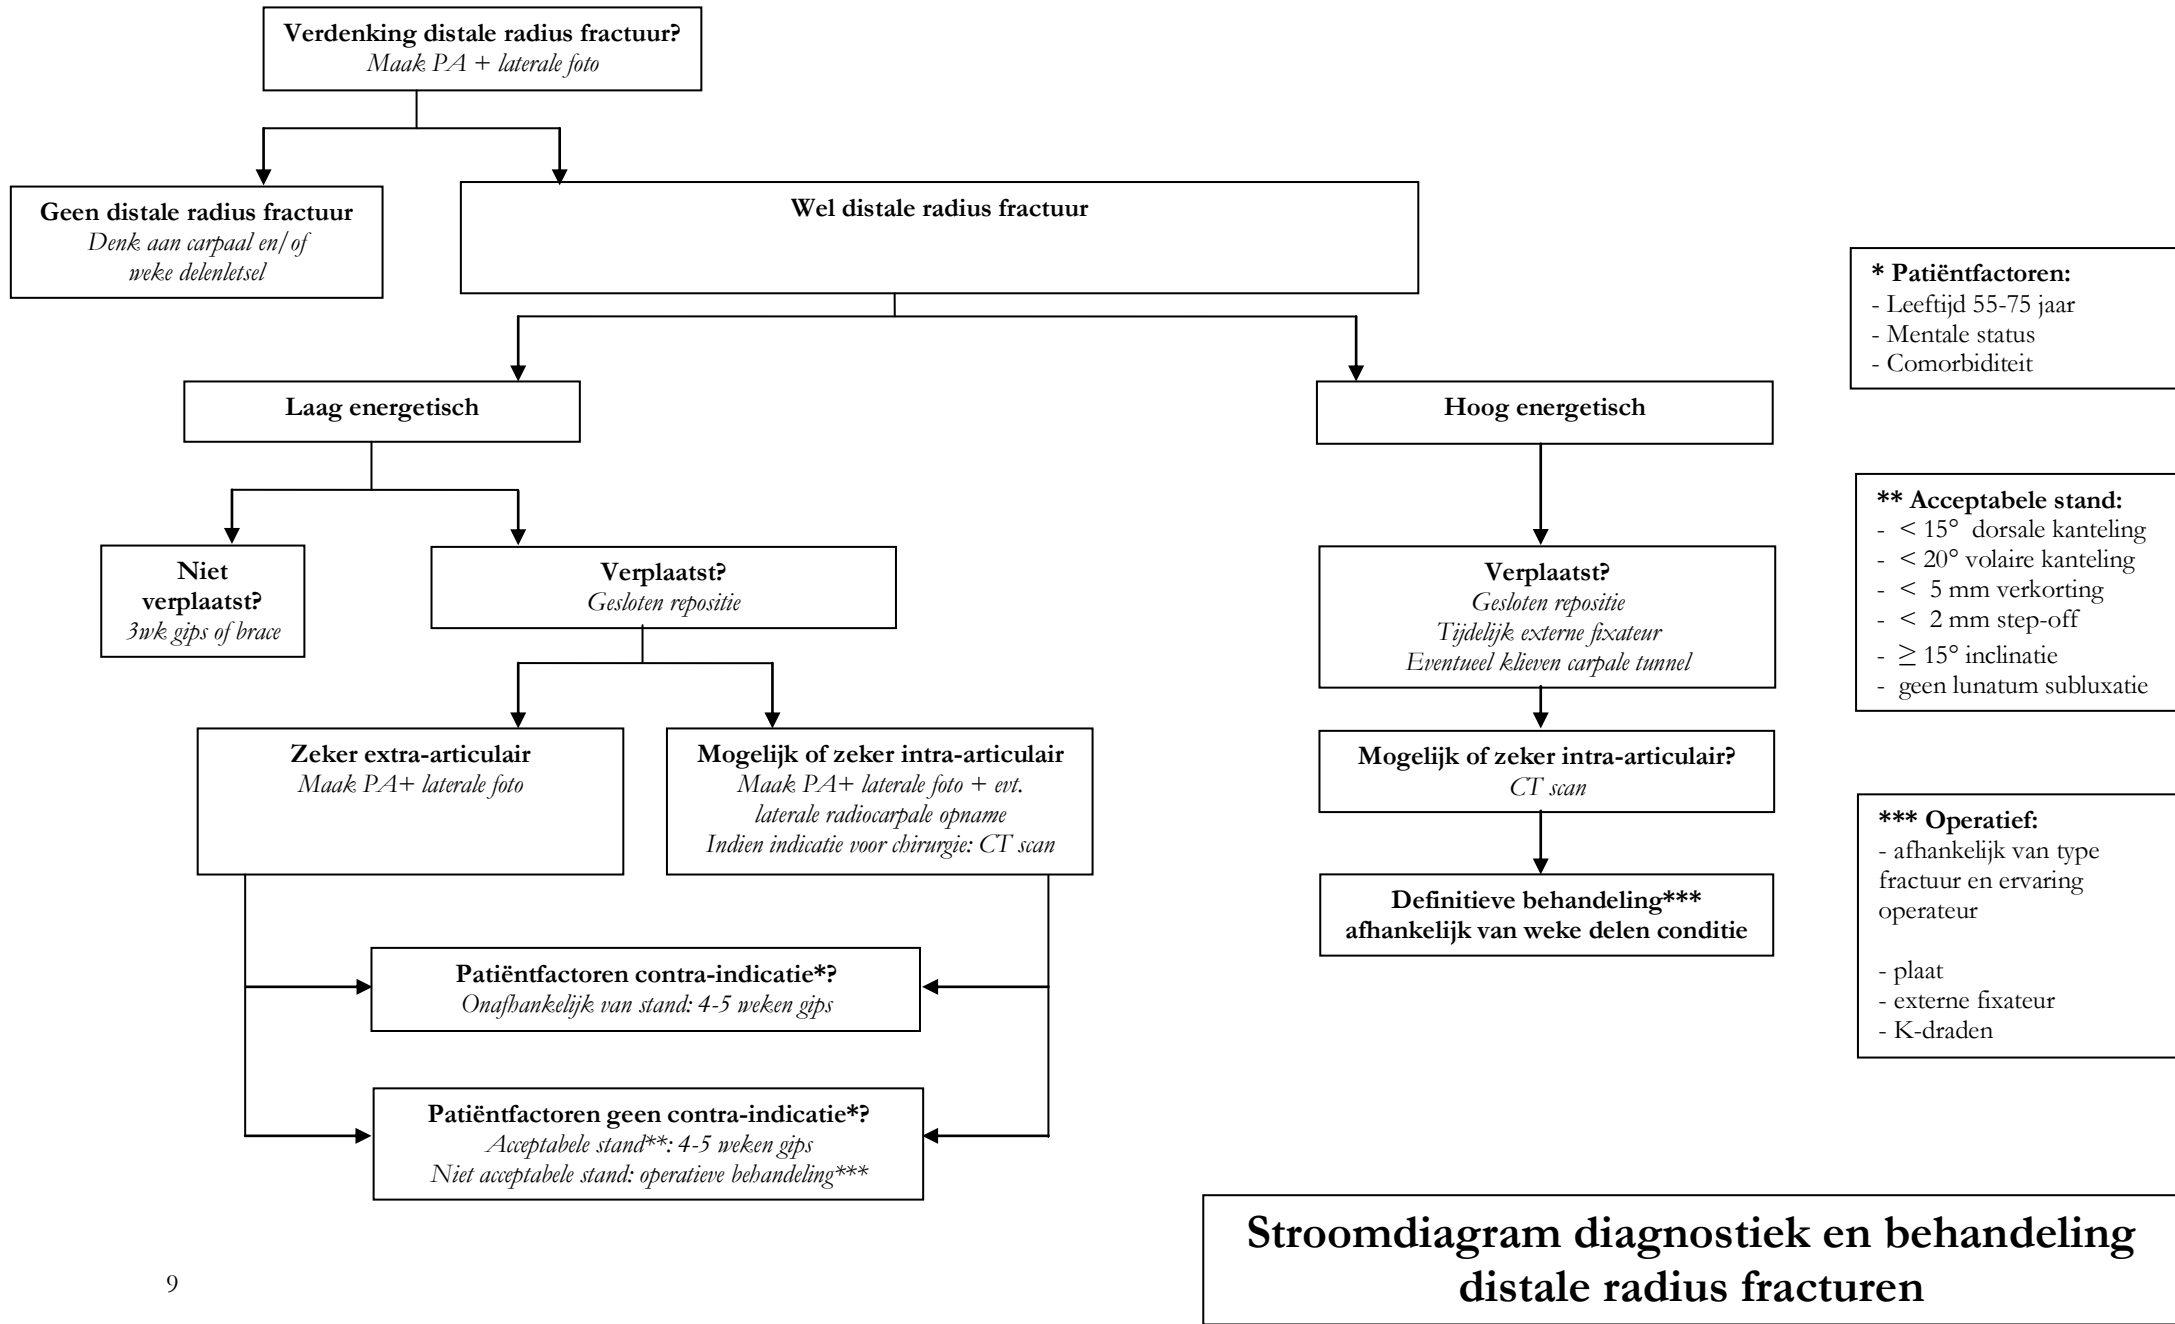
**Verdenking distale radius fractuur?**
*Maak PA + laterale foto*

**Geen distale radius fractuur**
*Denk aan carpaal en/of weke delenletsel*

**Wel distale radius fractuur**

**Laag energetisch**

**Hoog energetisch**

**Niet verplaatst?**
*3wk gips of brace*

**Verplaatst?**
*Gesloten repositie*

**Zeker extra-articulair**
*Maak PA+ laterale foto*

**Mogelijk of zeker intra-articulair**
*Maak PA+ laterale foto + evt. laterale radiocarpale opname*
*Indien indicatie voor chirurgie: CT scan*

**Patiëntfactoren contra-indicatie*?**
*Onafhankelijk van stand: 4-5 weken gips*

**Patiëntfactoren geen contra-indicatie*?**
*Acceptabele stand**: 4-5 weken gips*
*Niet acceptabele stand: operatieve behandeling****

**Verplaatst?**
*Gesloten repositie*
*Tijdelijk externe fixateur*
*Eventueel klieven carpale tunnel*

**Mogelijk of zeker intra-articulair?**
*CT scan*

**Definitieve behandeling*****
**afhankelijk van weke delen conditie**

**\* Patiëntfactoren:**
- Leeftijd 55-75 jaar
- Mentale status
- Comorbiditeit

**\*\* Acceptabele stand:**
- $< 15°$ dorsale kanteling
- $< 20°$ volaire kanteling
- $<$ 5 mm verkorting
- $<$ 2 mm step-off
- $\geq 15°$ inclinatie
- geen lunatum subluxatie

**\*\*\* Operatief:**
- afhankelijk van type fractuur en ervaring operateur

- plaat
- externe fixateur
- K-draden

9

**Stroomdiagram diagnostiek en behandeling distale radius fracturen**